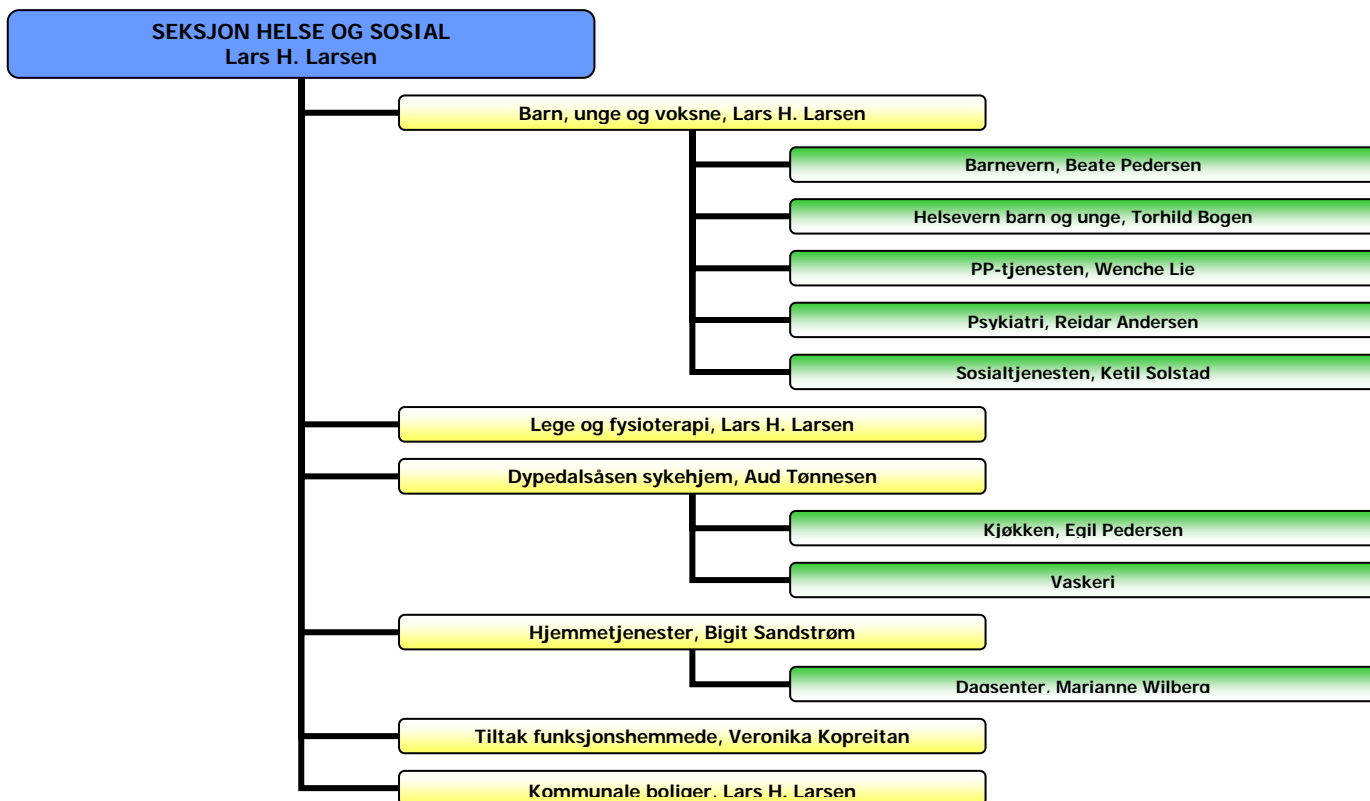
SEKSJON HELSE OG SOSIAL
Lars H. Larsen

Barn, unge og voksne, Lars H. Larsen

Barnevern, Beate Pedersen

Helsevern barn og unge, Torhild Bogen

PP-tjenesten, Wenche Lie

Psykiatri, Reidar Andersen

Sosialtjenesten, Ketil Solstad

Lege og fysioterapi, Lars H. Larsen

Dypedalsåsen sykehjem, Aud Tønnesen

Kjøkken, Egil Pedersen

Vaskeri

Hjemmetjenester, Bigit Sandstrøm

Dagsenter, Marianne Wilberg

Tiltak funksjonshemmede, Veronika Kopreitan

Kommunale boliger, Lars H. Larsen